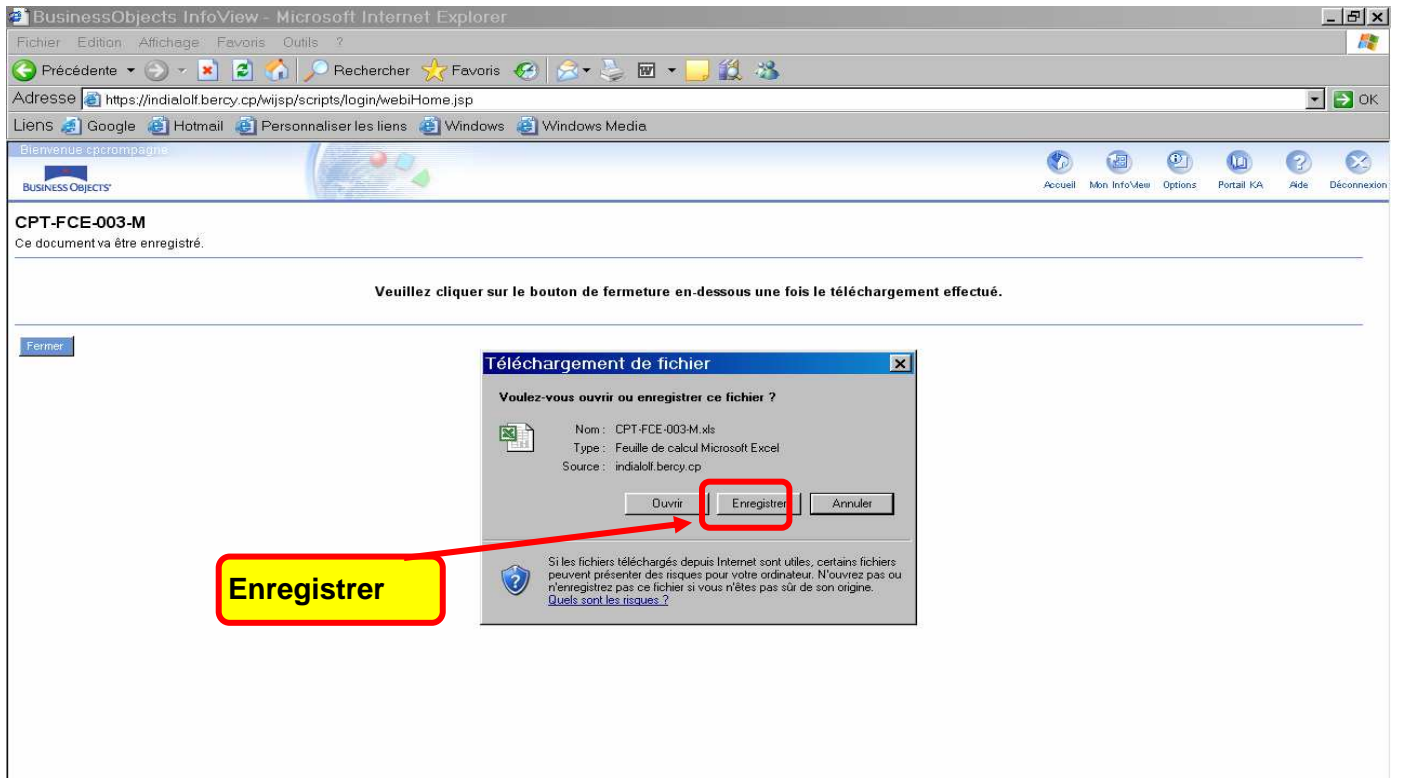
BusinessObjects InfoView - Microsoft Internet Explorer

Fichier Edition Affichage Favoris Outils ?

Précédente Rechercher Favoris

Adresse https://indialolf.bercy.cp/wijsp/scripts/login/webiHome.jsp OK

Liens Google Hotmail Personnaliser les liens Windows Windows Media

Bienvenue cpcrompagne

BUSINESS OBJECTS

Accueil Mon InfoView Options Portail KA Aide Déconnexion

CPT-FCE-003-M

Ce document va être enregistré.

Veuillez cliquer sur le bouton de fermeture en-dessous une fois le téléchargement effectué.

Fermer

Téléchargement de fichier

Voulez-vous ouvrir ou enregistrer ce fichier ?

Nom : CPT-FCE-003-M.xls
Type : Feuille de calcul Microsoft Excel
Source : indialolf.bercy.cp

Ouvrir Enregistrer Annuler

Si les fichiers téléchargés depuis Internet sont utiles, certains fichiers peuvent présenter des risques pour votre ordinateur. N'ouvrez pas ou n'enregistrez pas ce fichier si vous n'êtes pas sûr de son origine. Quels sont les risques ?

Enregistrer